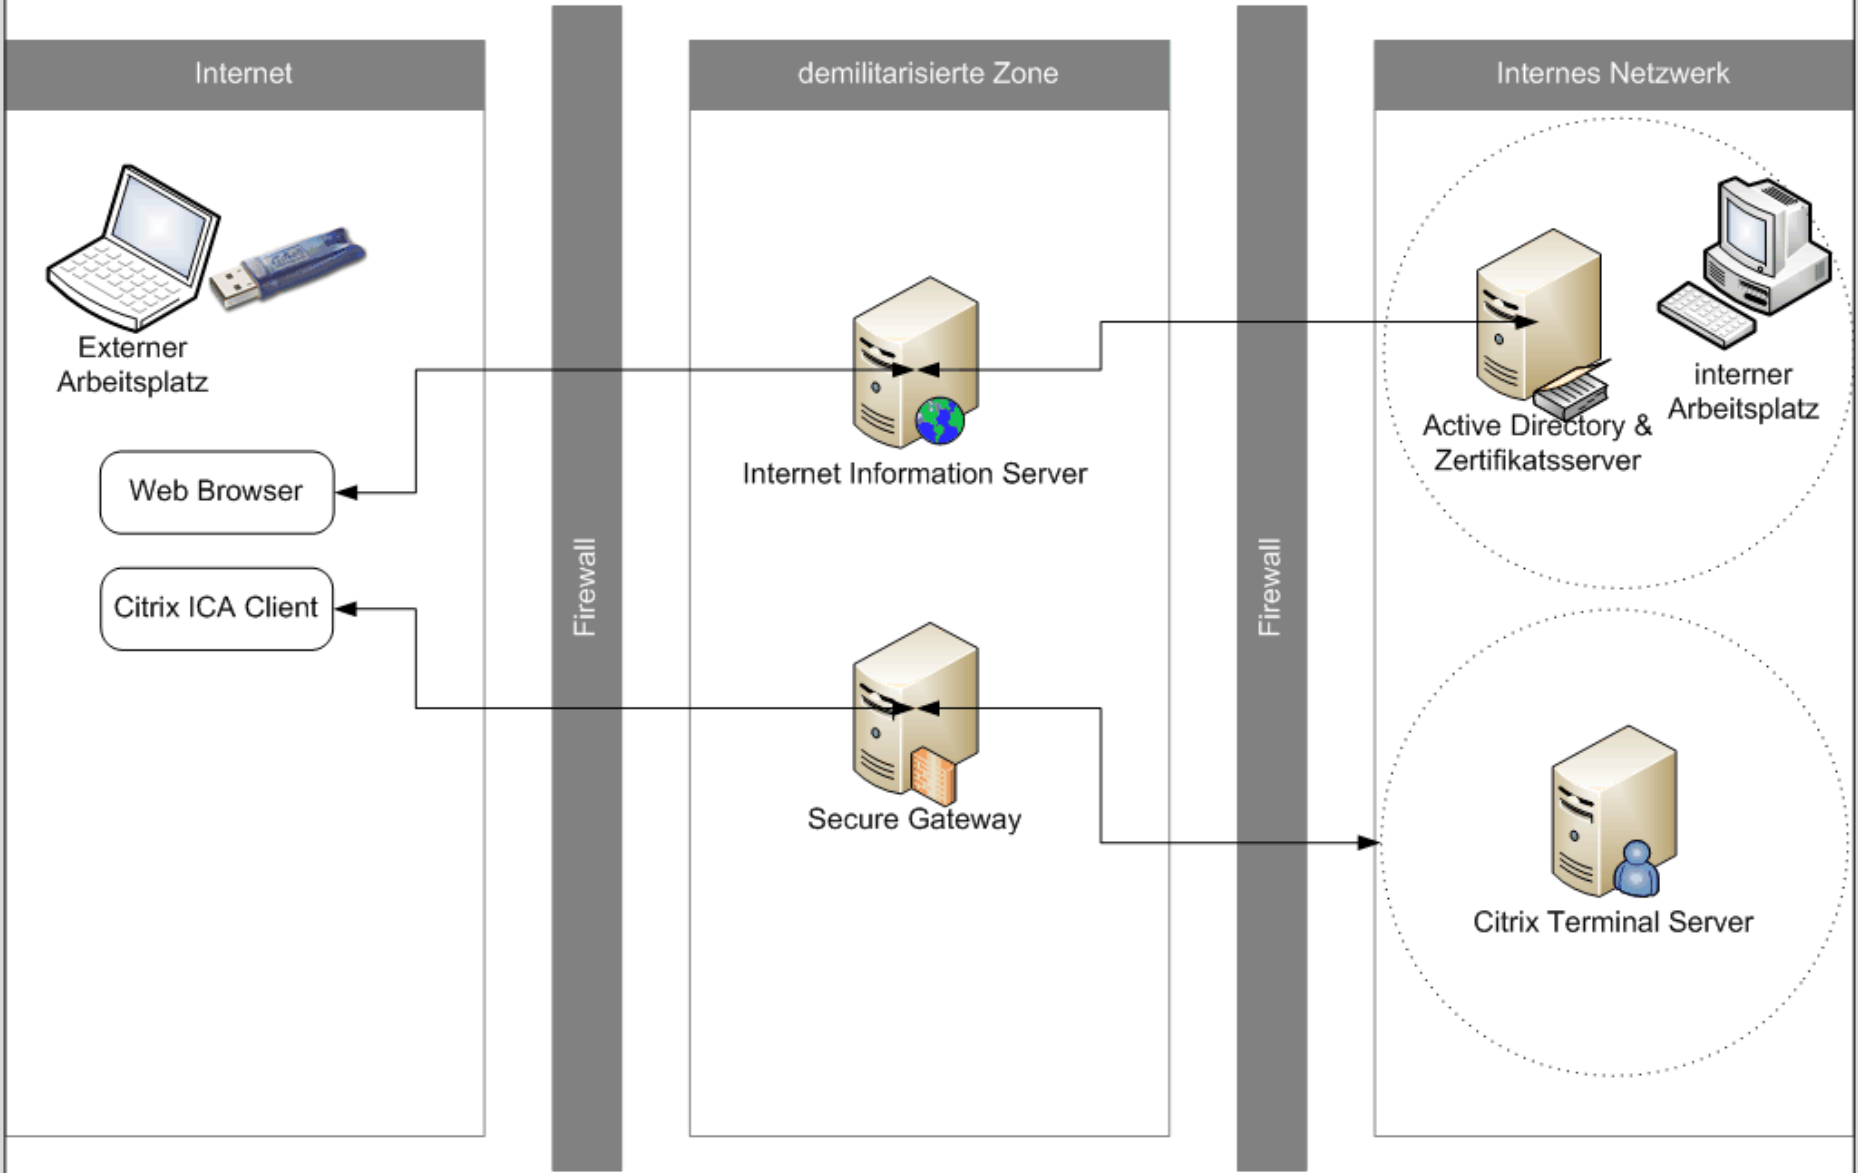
Internet

Externer Arbeitsplatz

Web Browser

Citrix ICA Client

Firewall

demilitarisierte Zone

Internet Information Server

Secure Gateway

Firewall

Internes Netzwerk

interner Arbeitsplatz

Active Directory & Zertifikatsserver

Citrix Terminal Server